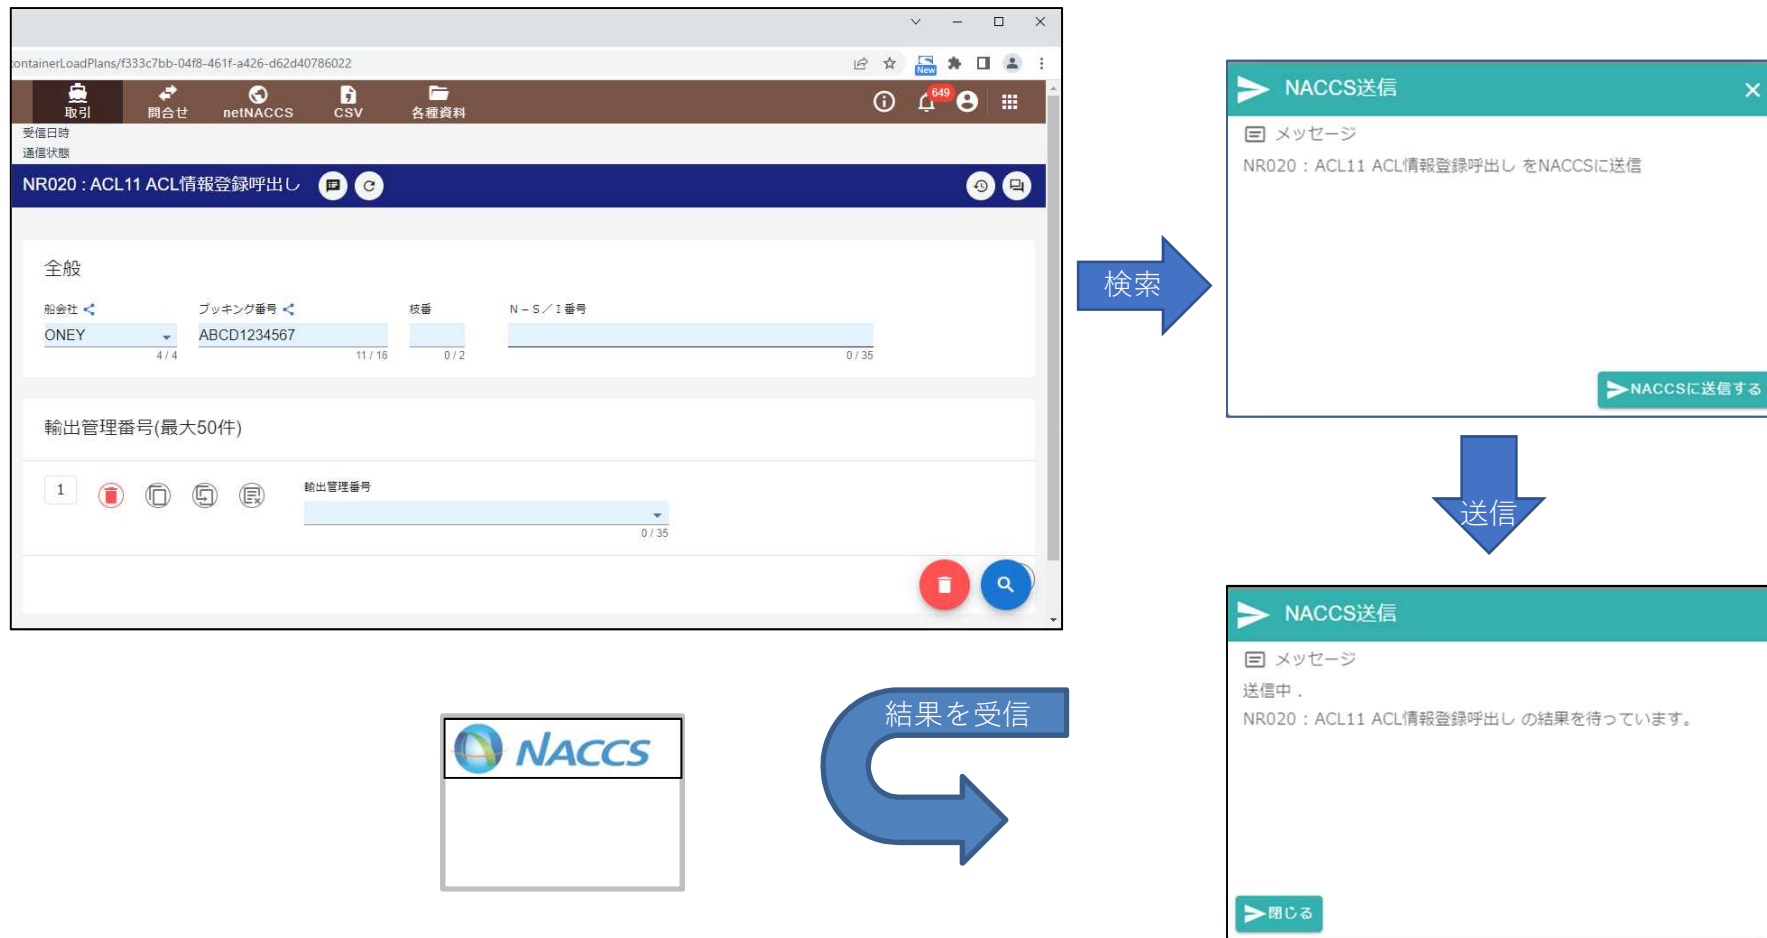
ontainerLoadPlans/f333c7bb-04f8-461f-a426-d62d40786022

New

取引 問合せ netNACCS CSV 各種資料

649

受信日時
通信状態

NR020 : ACL11 ACL情報登録呼出し

全般

船会社
ONEY
4 / 4

ブッキング番号
ABCD1234567
11 / 16

枝番
0 / 2

N－S／I 番号
0 / 35

輸出管理番号(最大50件)

1

輸出管理番号
0 / 35

検索

NACCS送信
×
メッセージ
NR020 : ACL11 ACL情報登録呼出し をNACCSに送信
NACCSに送信する

送信

NACCS送信
メッセージ
送信中．
NR020 : ACL11 ACL情報登録呼出し の結果を待っています。
閉じる

結果を受信

NACCS